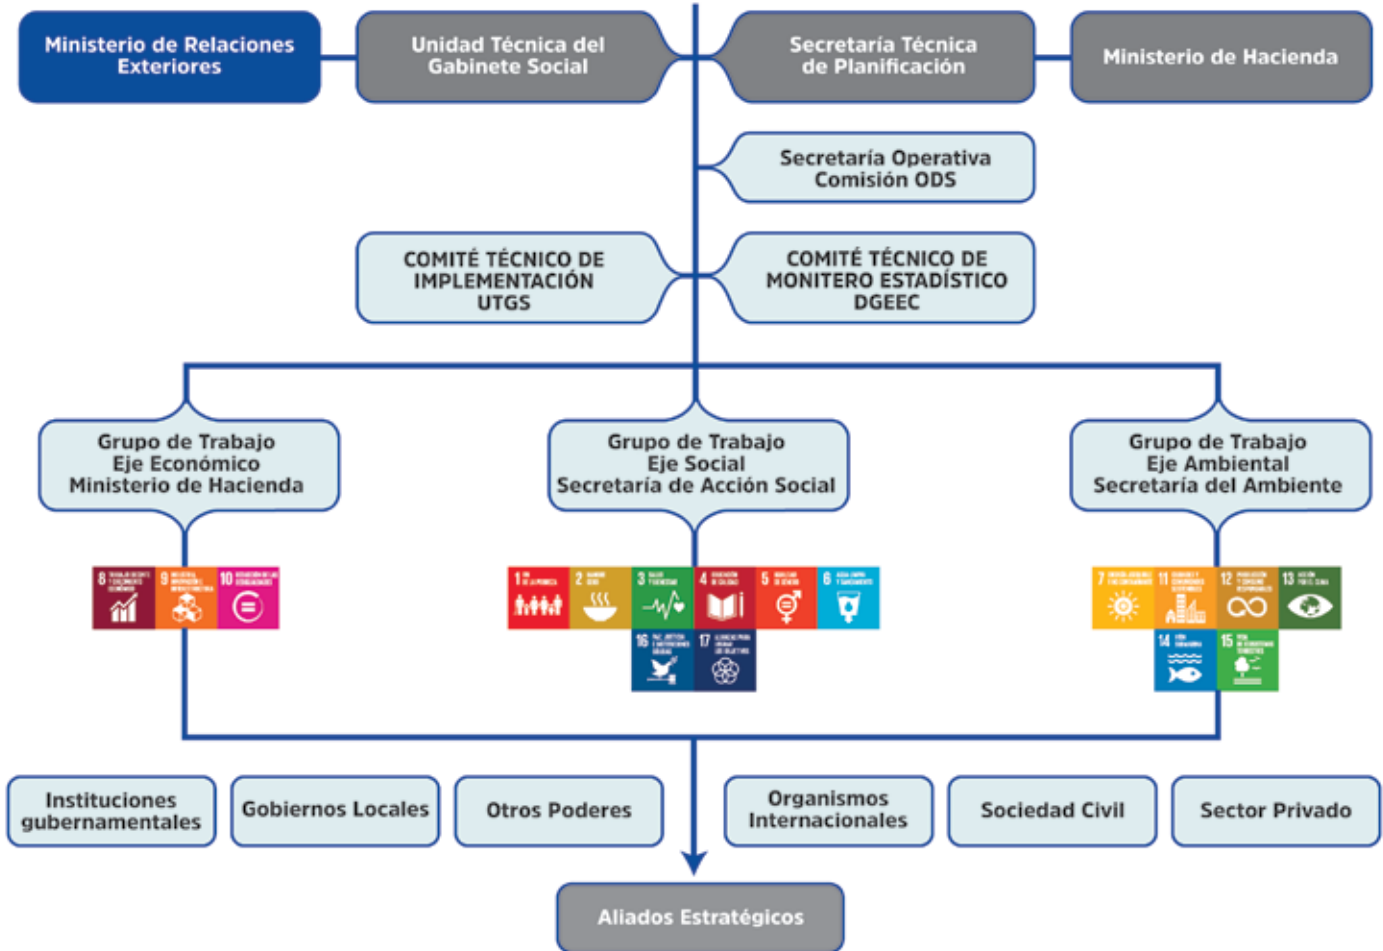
Ministerio de Relaciones Exteriores

Unidad Técnica del Gabinete Social

Secretaría Técnica de Planificación

Ministerio de Hacienda

Secretaría Operativa Comisión ODS

COMITÉ TÉCNICO DE IMPLEMENTACIÓN UTGS

COMITÉ TÉCNICO DE MONITERO ESTADÍSTICO DGEEC

Grupo de Trabajo Eje Económico Ministerio de Hacienda

Grupo de Trabajo Eje Social Secretaría de Acción Social

Grupo de Trabajo Eje Ambiental Secretaría del Ambiente

8 9 10

1 2 3 4 5 6 16 17

7 11 12 13 14 15

Instituciones gubernamentales

Gobiernos Locales

Otros Poderes

Organismos Internacionales

Sociedad Civil

Sector Privado

Aliados Estratégicos